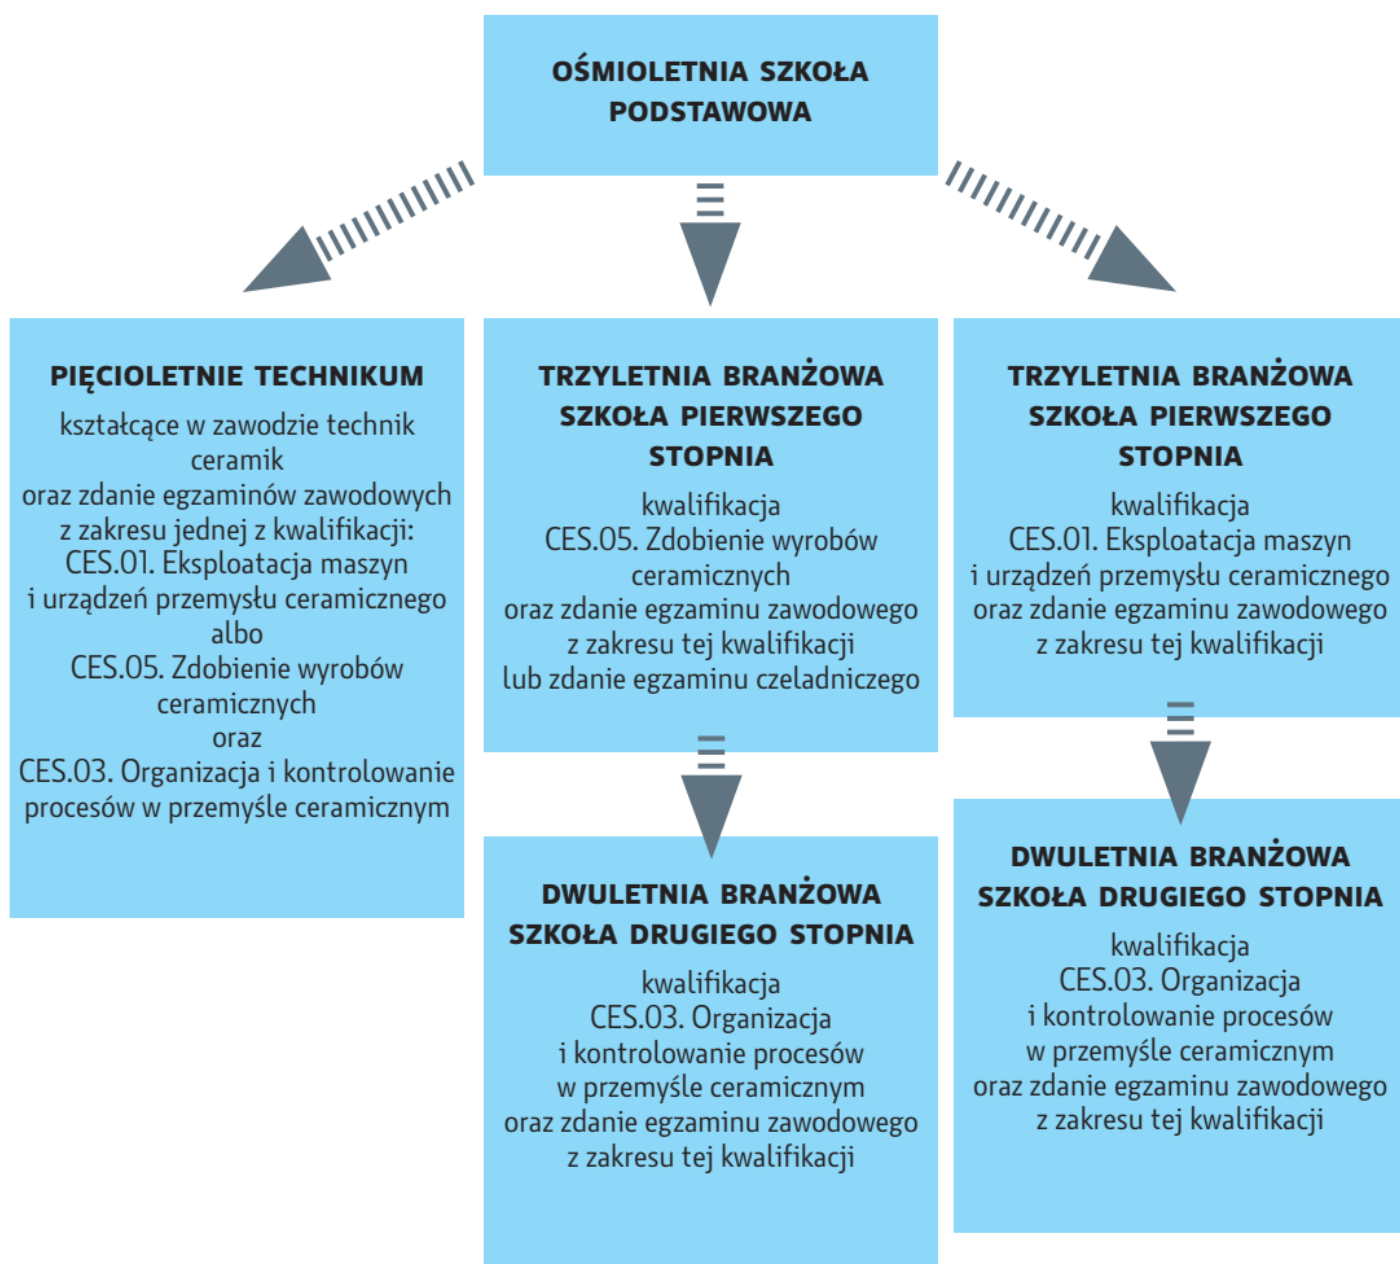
OŚMIOLETNIA SZKOŁA PODSTAWOWA

PIĘCIOLETNIE TECHNIKUM
kształcące w zawodzie technik ceramik
oraz zdanie egzaminów zawodowych z zakresu jednej z kwalifikacji:
CES.01. Eksploatacja maszyn i urządzeń przemysłu ceramicznego
albo
CES.05. Zdobienie wyrobów ceramicznych
oraz
CES.03. Organizacja i kontrolowanie procesów w przemyśle ceramicznym

TRZYLETNIA BRANŻOWA SZKOŁA PIERWSZEGO STOPNIA
kwalifikacja
CES.05. Zdobienie wyrobów ceramicznych
oraz zdanie egzaminu zawodowego z zakresu tej kwalifikacji
lub zdanie egzaminu czeladniczego

DWULETNIA BRANŻOWA SZKOŁA DRUGIEGO STOPNIA
kwalifikacja
CES.03. Organizacja i kontrolowanie procesów w przemyśle ceramicznym
oraz zdanie egzaminu zawodowego z zakresu tej kwalifikacji

TRZYLETNIA BRANŻOWA SZKOŁA PIERWSZEGO STOPNIA
kwalifikacja
CES.01. Eksploatacja maszyn i urządzeń przemysłu ceramicznego
oraz zdanie egzaminu zawodowego z zakresu tej kwalifikacji

DWULETNIA BRANŻOWA SZKOŁA DRUGIEGO STOPNIA
kwalifikacja
CES.03. Organizacja i kontrolowanie procesów w przemyśle ceramicznym
oraz zdanie egzaminu zawodowego z zakresu tej kwalifikacji